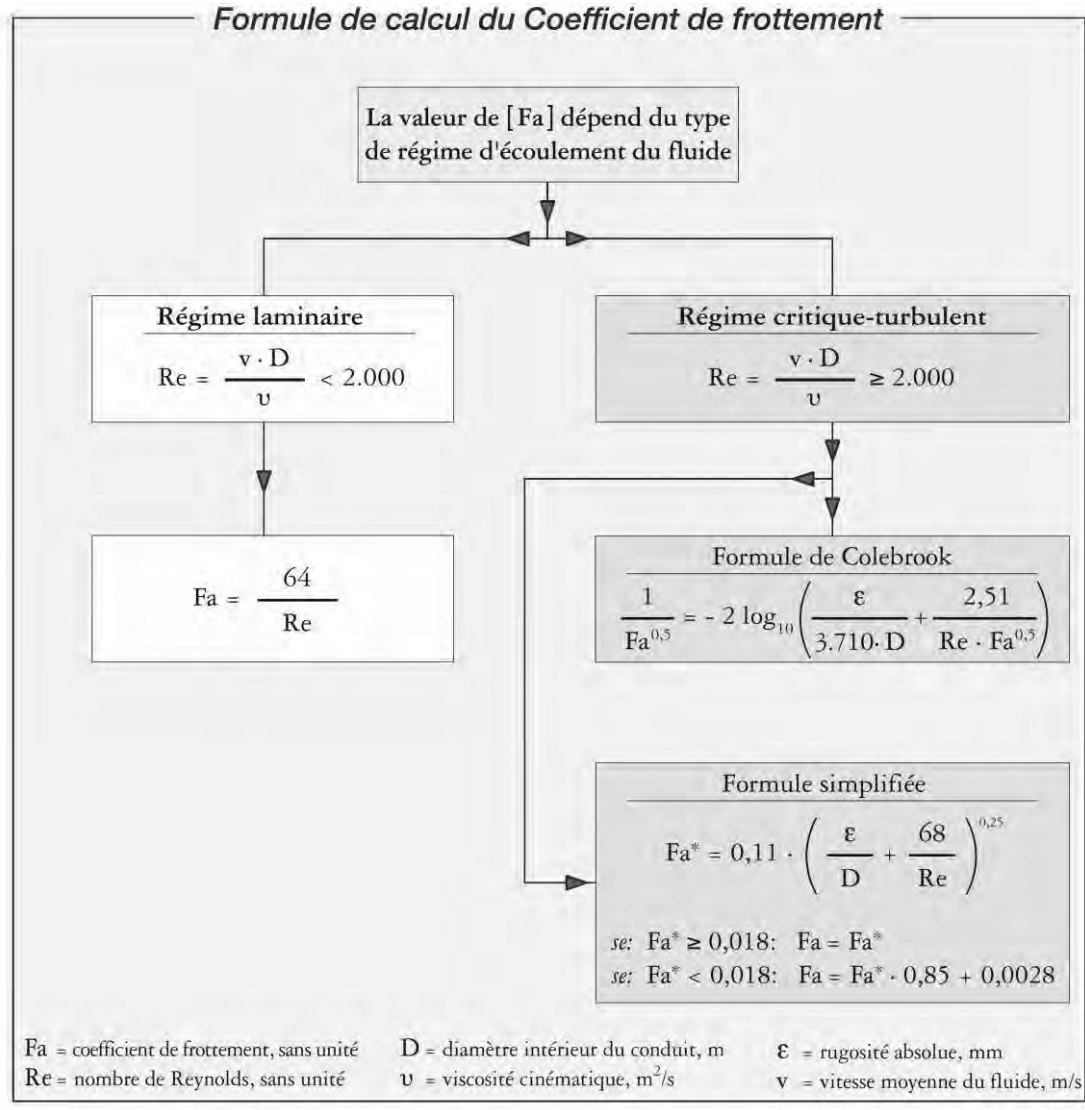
Formule de calcul du Coefficient de frottement

La valeur de [Fa] dépend du type de régime d'écoulement du fluide

Régime laminaire

$Re = \frac{v \cdot D}{\upsilon} < 2.000$

$Fa = \frac{64}{Re}$

Régime critique-turbulent

$Re = \frac{v \cdot D}{\upsilon} \geq 2.000$

Formule de Colebrook

$\frac{1}{Fa^{0,5}} = - 2 \log_{10}\left(\frac{\varepsilon}{3.710 \cdot D} + \frac{2,51}{Re \cdot Fa^{0,5}}\right)$

Formule simplifiée

$Fa^* = 0,11 \cdot \left(\frac{\varepsilon}{D} + \frac{68}{Re}\right)^{0,25}$

se: $Fa^* \geq 0,018$: $Fa = Fa^*$
se: $Fa^* < 0,018$: $Fa = Fa^* \cdot 0,85 + 0,0028$

Fa = coefficient de frottement, sans unité
Re = nombre de Reynolds, sans unité
D = diamètre intérieur du conduit, m
$\upsilon$ = viscosité cinématique, $m^2/s$
$\varepsilon$ = rugosité absolue, mm
v = vitesse moyenne du fluide, m/s